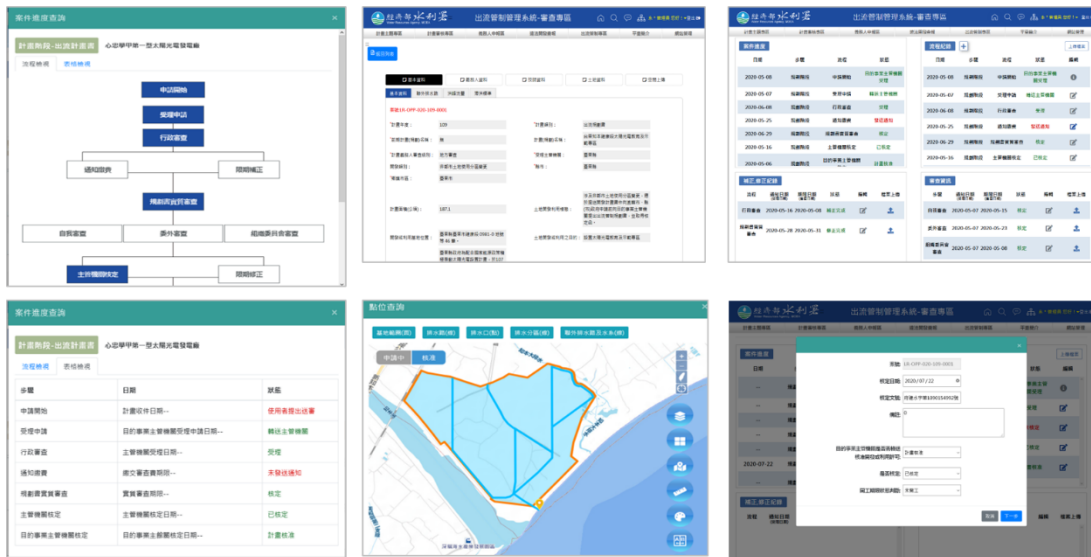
案件推度查詢

計畫階段-出流計畫書　心岱學甲第一型太陽光電發電廠

流程條碼　表格條碼

申請開始

受理申請

行政審查

通知限期　　限期補正

規劃書資質審查

自辦審查　　委外審查　　組織委員會審查

主管機關核定　　限期補正

經濟部水利署　出流管制管理系統-審查專區

案件進度

流程紀錄

補正_修正紀錄

審查資訊

案件推度查詢

計畫階段-出流計畫書　心岱學甲第一型太陽光電發電廠

流程條碼　表格條碼

| 步驟 | 日期 | 狀態 |
|---|---|---|
| 申請開始 | 計畫收件日期-- | 使用者提出送審 |
| 受理申請 | 目的事業主管機關受理申請日期-- | 轉送主管機關 |
| 行政審查 | 主管機關受理日期-- | 受理 |
| 通知審查 | 繳交審查費期限-- | 未發送通知 |
| 規劃書資質審查 | 實質審查期限-- | 核定 |
| 主管機關核定 | 主管機關核定日期-- | 已核定 |
| 目的事業主管機關核定 | 目的事業主管機關核定日期-- | 計畫核淮 |

點位查詢

基地範圍(面)　排水路(線)　排水口(點)　排水分區(線)　鄰近排水路及水體(線)

申請中　核准

經濟部水利署　出流管制管理系統-審查專區

案件進度

核定日期　2020/07/22

核定文號

備註

是否核定　已核定

取消　下一步